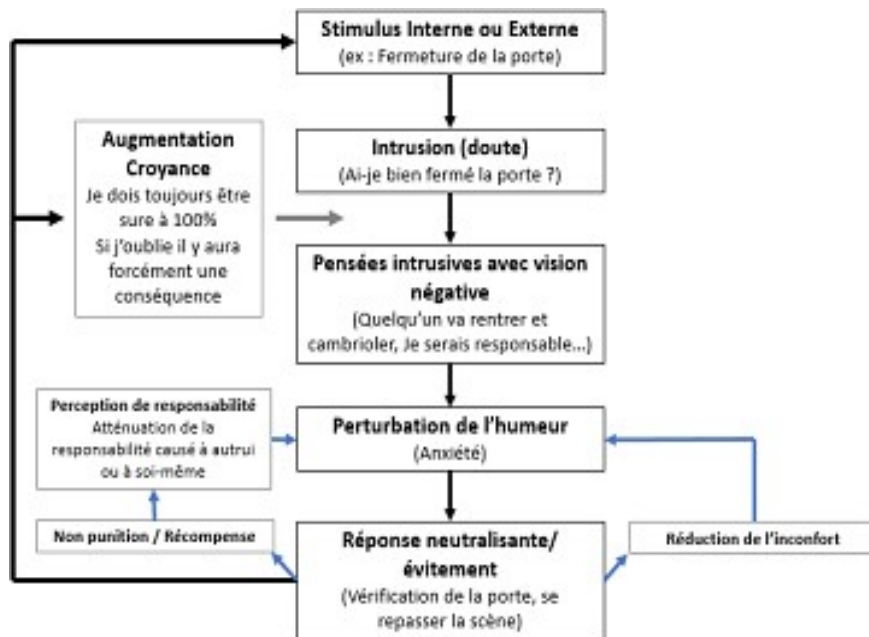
**Stimulus Interne ou Externe**
(ex : Fermeture de la porte)

**Augmentation Croyance**
Je dois toujours être sure à 100%
Si j'oublie il y aura forcément une conséquence

**Intrusion (doute)**
(Ai-je bien fermé la porte ?)

**Pensées intrusives avec vision négative**
(Quelqu'un va rentrer et cambrioler, Je serais responsable…)

**Perception de responsabilité**
Atténuation de la responsabilité causé à autrui ou à soi-même

**Perturbation de l'humeur**
(Anxiété)

**Non punition / Récompense**

**Réponse neutralisante/ évitement**
(Vérification de la porte, se repasser la scène)

**Réduction de l'inconfort**